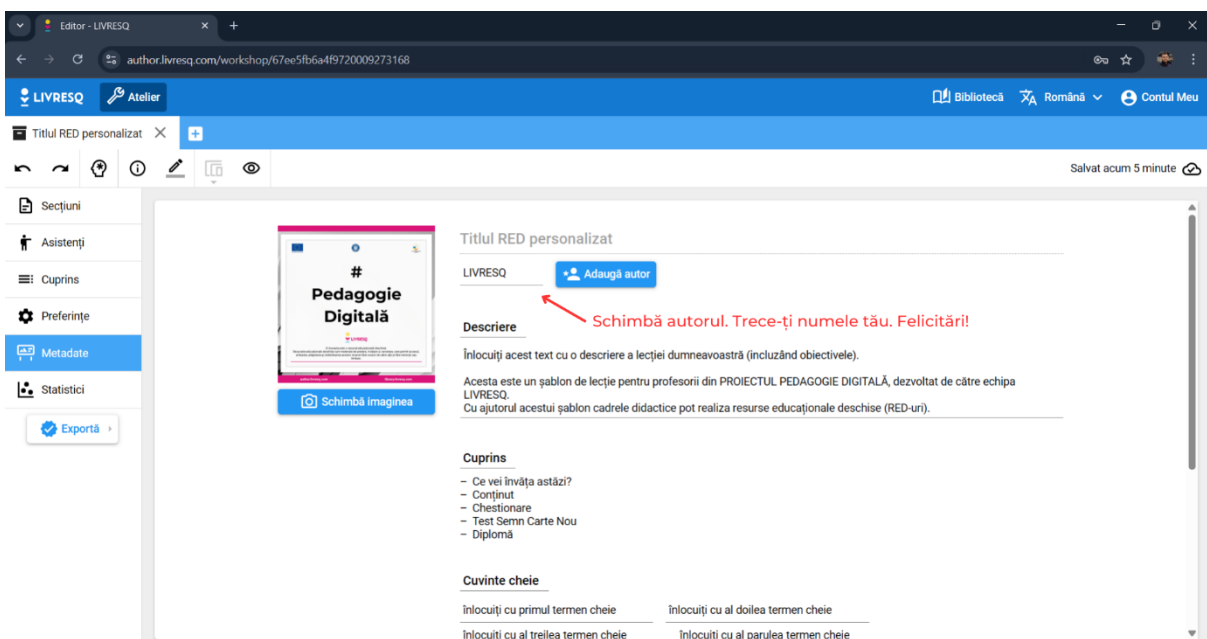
Editor - LIVRESQ
author.livresq.com/workshop/67ee5fb6a4f9720009273168
LIVRESQ Atelier
Bibliotecă Română Contul Meu
Titlul RED personalizat
Salvat acum 5 minute
Secțiuni
Asistenți
Cuprins
Preferințe
Metadate
Statistici
Exportă
#
Pedagogie
Digitală
LIVRESQ
Schimbă imaginea
Titlul RED personalizat
LIVRESQ
Adaugă autor
Schimbă autorul. Trece-ți numele tău. Felicitări!
Descriere
Înlocuiți acest text cu o descriere a lecției dumneavoastră (incluzând obiectivele).

Acesta este un șablon de lecție pentru profesorii din PROIECTUL PEDAGOGIE DIGITALĂ, dezvoltat de către echipa LIVRESQ.
Cu ajutorul acestui șablon cadrele didactice pot realiza resurse educaționale deschise (RED-uri).

Cuprins
– Ce vei învăța astăzi?
– Conținut
– Chestionare
– Test Semn Carte Nou
– Diplomă

Cuvinte cheie
Înlocuiți cu primul termen cheie
Înlocuiți cu al doilea termen cheie
Înlocuiți cu al treilea termen cheie
Înlocuiți cu al patrulea termen cheie